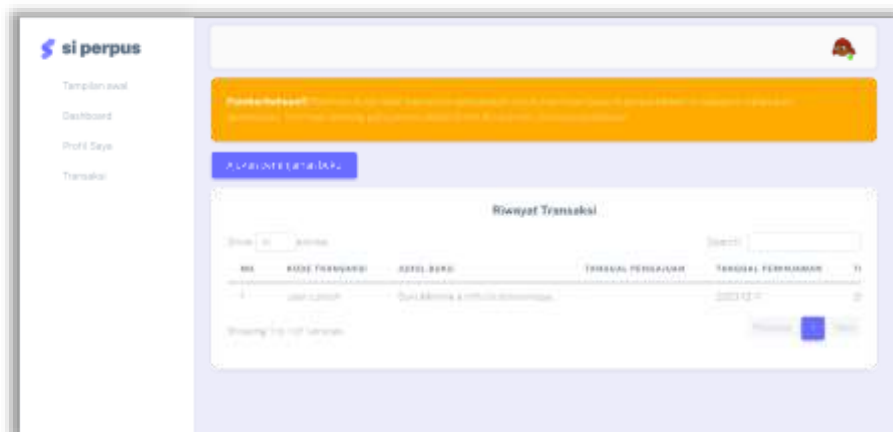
si perpus

Tampilan awal
Dashboard
Profil Saya
Transaksi

Pemberitahuan! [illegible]

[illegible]

Riwayat Transaksi

Show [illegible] entries

Search:

| NO | KODE TRANSAKSI | JUDUL BUKU | TANGGAL PENGAJUAN | TANGGAL PEMINJAMAN | T |
|---|---|---|---|---|---|
| 1 | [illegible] | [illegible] | | 2023-12-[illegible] | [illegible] |

Showing 1 to 1 of 1 entries

Previous 1 Next